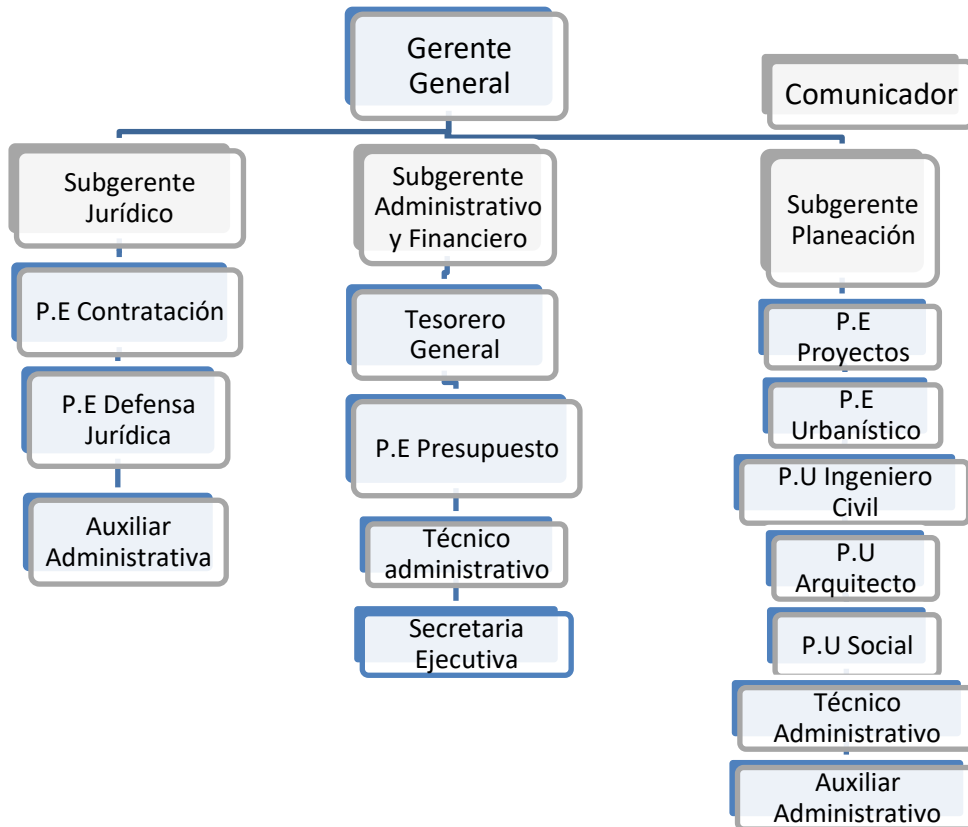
Gerente General

Comunicador

Subgerente Jurídico

P.E Contratación

P.E Defensa Jurídica

Auxiliar Administrativa

Subgerente Administrativo y Financiero

Tesorero General

P.E Presupuesto

Técnico administrativo

Secretaria Ejecutiva

Subgerente Planeación

P.E Proyectos

P.E Urbanístico

P.U Ingeniero Civil

P.U Arquitecto

P.U Social

Técnico Administrativo

Auxiliar Administrativo